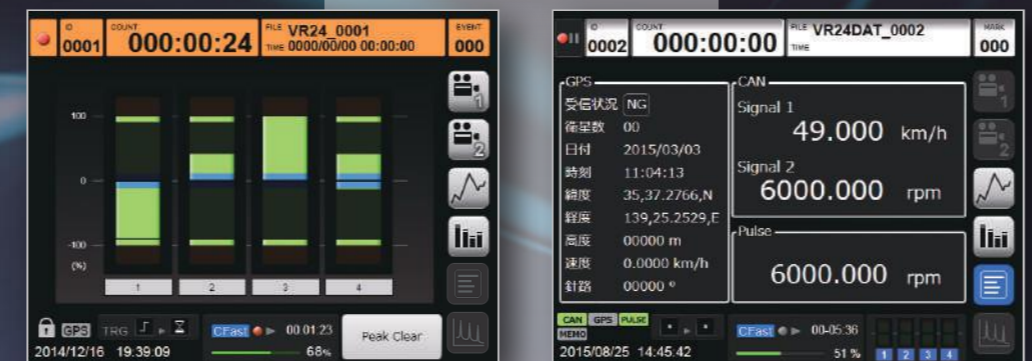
ID 0001 COUNT 000:00:24 FILE VR24_0001 TIME 0000/00/00 00:00:00 EVENT 000

100
0
-100
(%)

1 2 3 4

1
2

GPS TRG CFast 00:01:23 68% Peak Clear
2014/12/16 19:39:09

ID 0002 COUNT 000:00:00 FILE VR24DAT_0002 TIME MARK 000

GPS
受信状況 NG
衛星数 00
日付 2015/03/03
時刻 11:04:13
緯度 35,37.2766,N
経度 139,25.2529,E
高度 00000 m
速度 0.0000 km/h
針路 00000 °

CAN
Signal 1
49.000 km/h
Signal 2
6000.000 rpm

Pulse
6000.000 rpm

1
2

CAN GPS PULSE MEMO CFast 00:05:36 51 % 1 2 3 4
2015/08/25 14:45:42